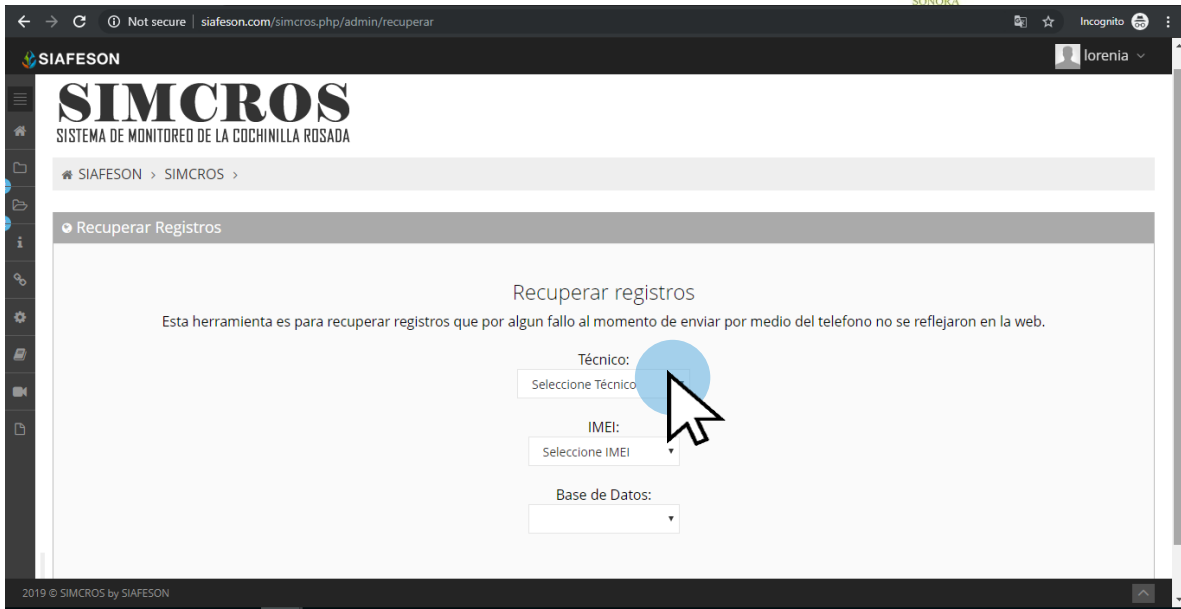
Not secure | siafeson.com/simcros.php/admin/recuperar

SONORA

Incognito

SIAFESON

lorenia

SIMCROS
SISTEMA DE MONITOREO DE LA COCHINILLA ROSADA

SIAFESON › SIMCROS ›

Recuperar Registros

Recuperar registros

Esta herramienta es para recuperar registros que por algun fallo al momento de enviar por medio del telefono no se reflejaron en la web.

Técnico:

Seleccione Técnico

IMEI:

Seleccione IMEI

Base de Datos:

2019 © SIMCROS by SIAFESON